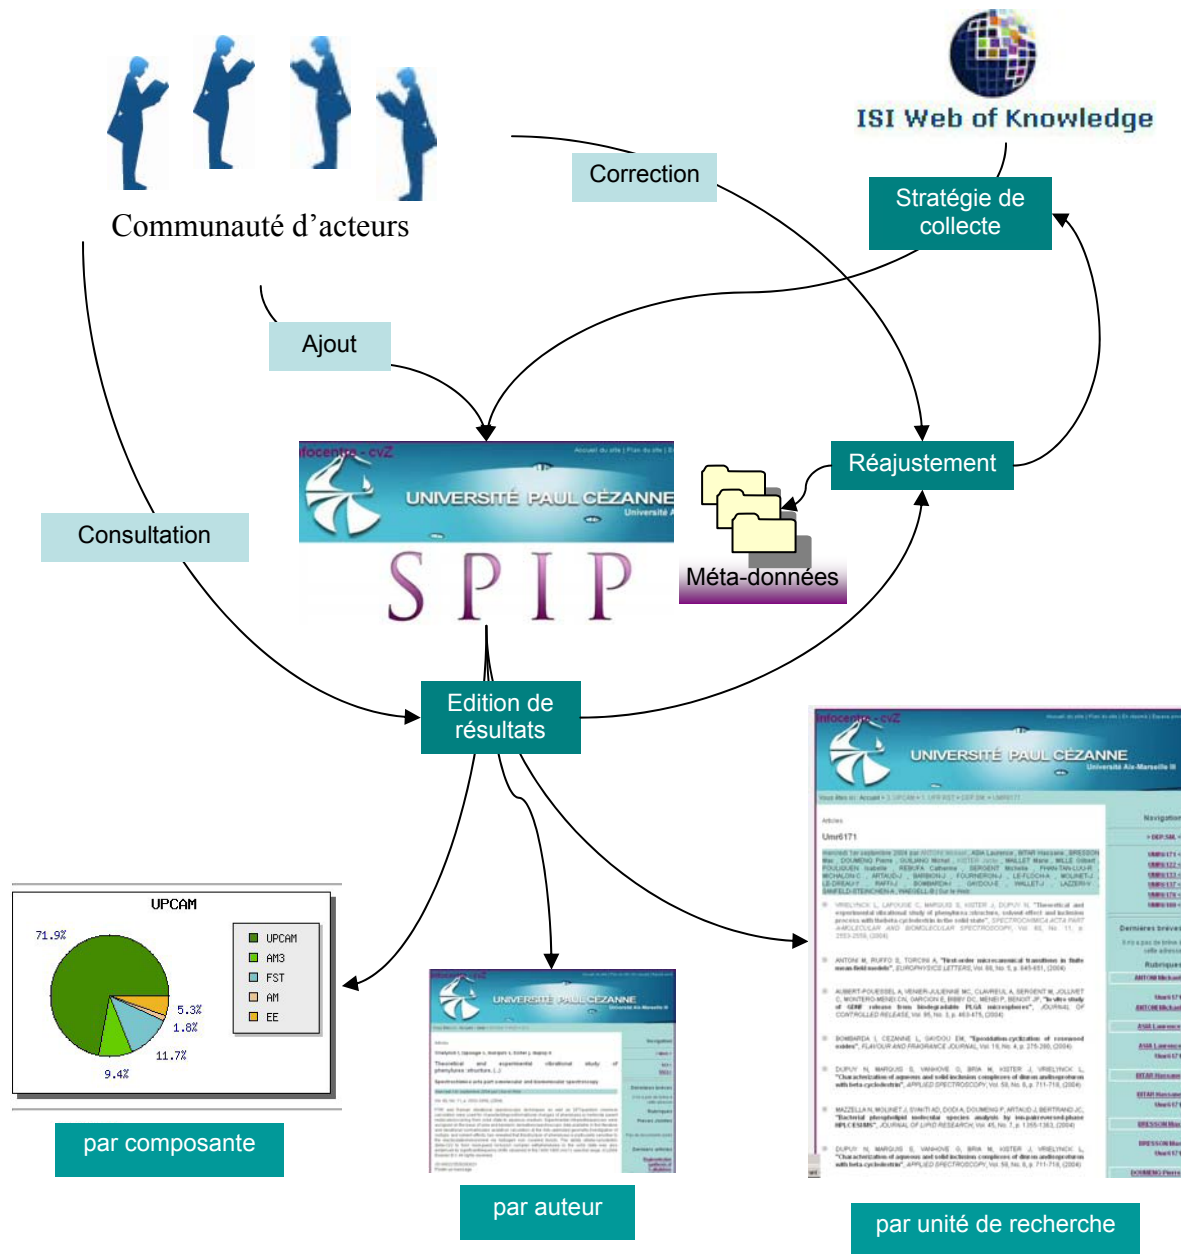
ISI Web of Knowledge

Communauté d'acteurs

Correction

Stratégie de collecte

Ajout

infocentre - cvZ

UNIVERSITÉ PAUL CÉZANNE

SPIP

Méta-données

Réajustement

Consultation

Edition de résultats

infocentre - cvZ

UNIVERSITÉ PAUL CÉZANNE

Université Aix-Marseille III

Umr6171

UPCAM

71.9%

5.3%

1.8%

11.7%

9.4%

| UPCAM |
|---|
| AM3 |
| FST |
| AM |
| EE |

par composante

UNIVERSITÉ PAUL CÉZANNE

par auteur

par unité de recherche